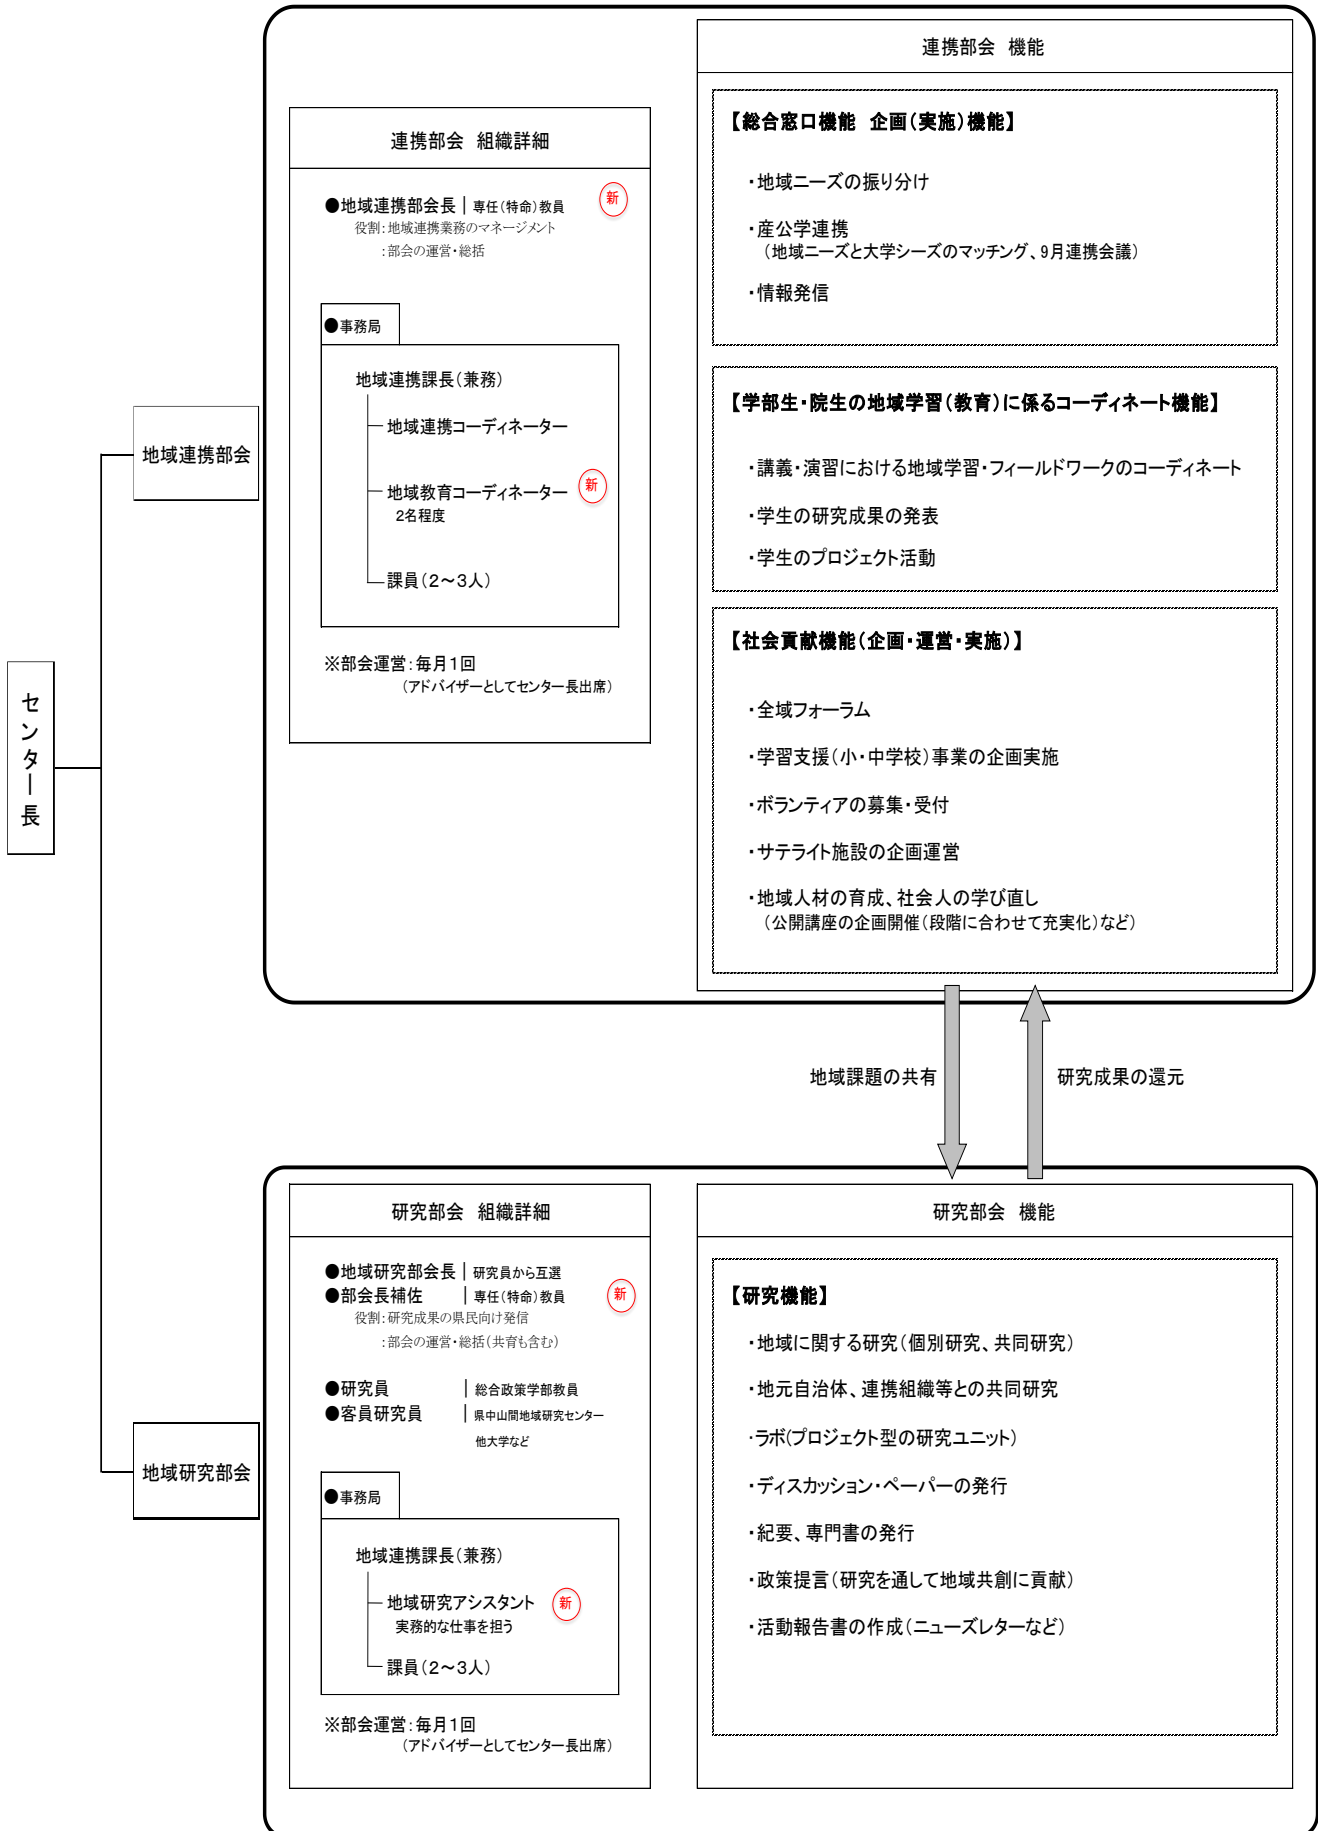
センター長

地域連携部会

連携部会　組織詳細

●地域連携部会長｜専任（特命）教員 新
役割：地域連携業務のマネージメント
：部会の運営・総括

●事務局

地域連携課長（兼務）

地域連携コーディネーター

地域教育コーディネーター 新
2名程度

課員（2～3人）

※部会運営：毎月1回
（アドバイザーとしてセンター長出席）

連携部会　機能

【総合窓口機能　企画（実施）機能】

・地域ニーズの振り分け

・産公学連携
（地域ニーズと大学シーズのマッチング、9月連携会議）

・情報発信

【学部生・院生の地域学習（教育）に係るコーディネート機能】

・講義・演習における地域学習・フィールドワークのコーディネート

・学生の研究成果の発表

・学生のプロジェクト活動

【社会貢献機能（企画・運営・実施）】

・全域フォーラム

・学習支援（小・中学校）事業の企画実施

・ボランティアの募集・受付

・サテライト施設の企画運営

・地域人材の育成、社会人の学び直し
（公開講座の企画開催（段階に合わせて充実化）など）

地域課題の共有

研究成果の還元

地域研究部会

研究部会　組織詳細

●地域研究部会長｜研究員から互選
●部会長補佐｜専任（特命）教員 新
役割：研究成果の県民向け発信
：部会の運営・総括（共育も含む）

●研究員｜総合政策学部教員
●客員研究員｜県中山間地域研究センター
他大学など

●事務局

地域連携課長（兼務）

地域研究アシスタント 新
実務的な仕事を担う

課員（2～3人）

※部会運営：毎月1回
（アドバイザーとしてセンター長出席）

研究部会　機能

【研究機能】

・地域に関する研究（個別研究、共同研究）

・地元自治体、連携組織等との共同研究

・ラボ(プロジェクト型の研究ユニット)

・ディスカッション・ペーパーの発行

・紀要、専門書の発行

・政策提言（研究を通して地域共創に貢献）

・活動報告書の作成（ニューズレターなど）